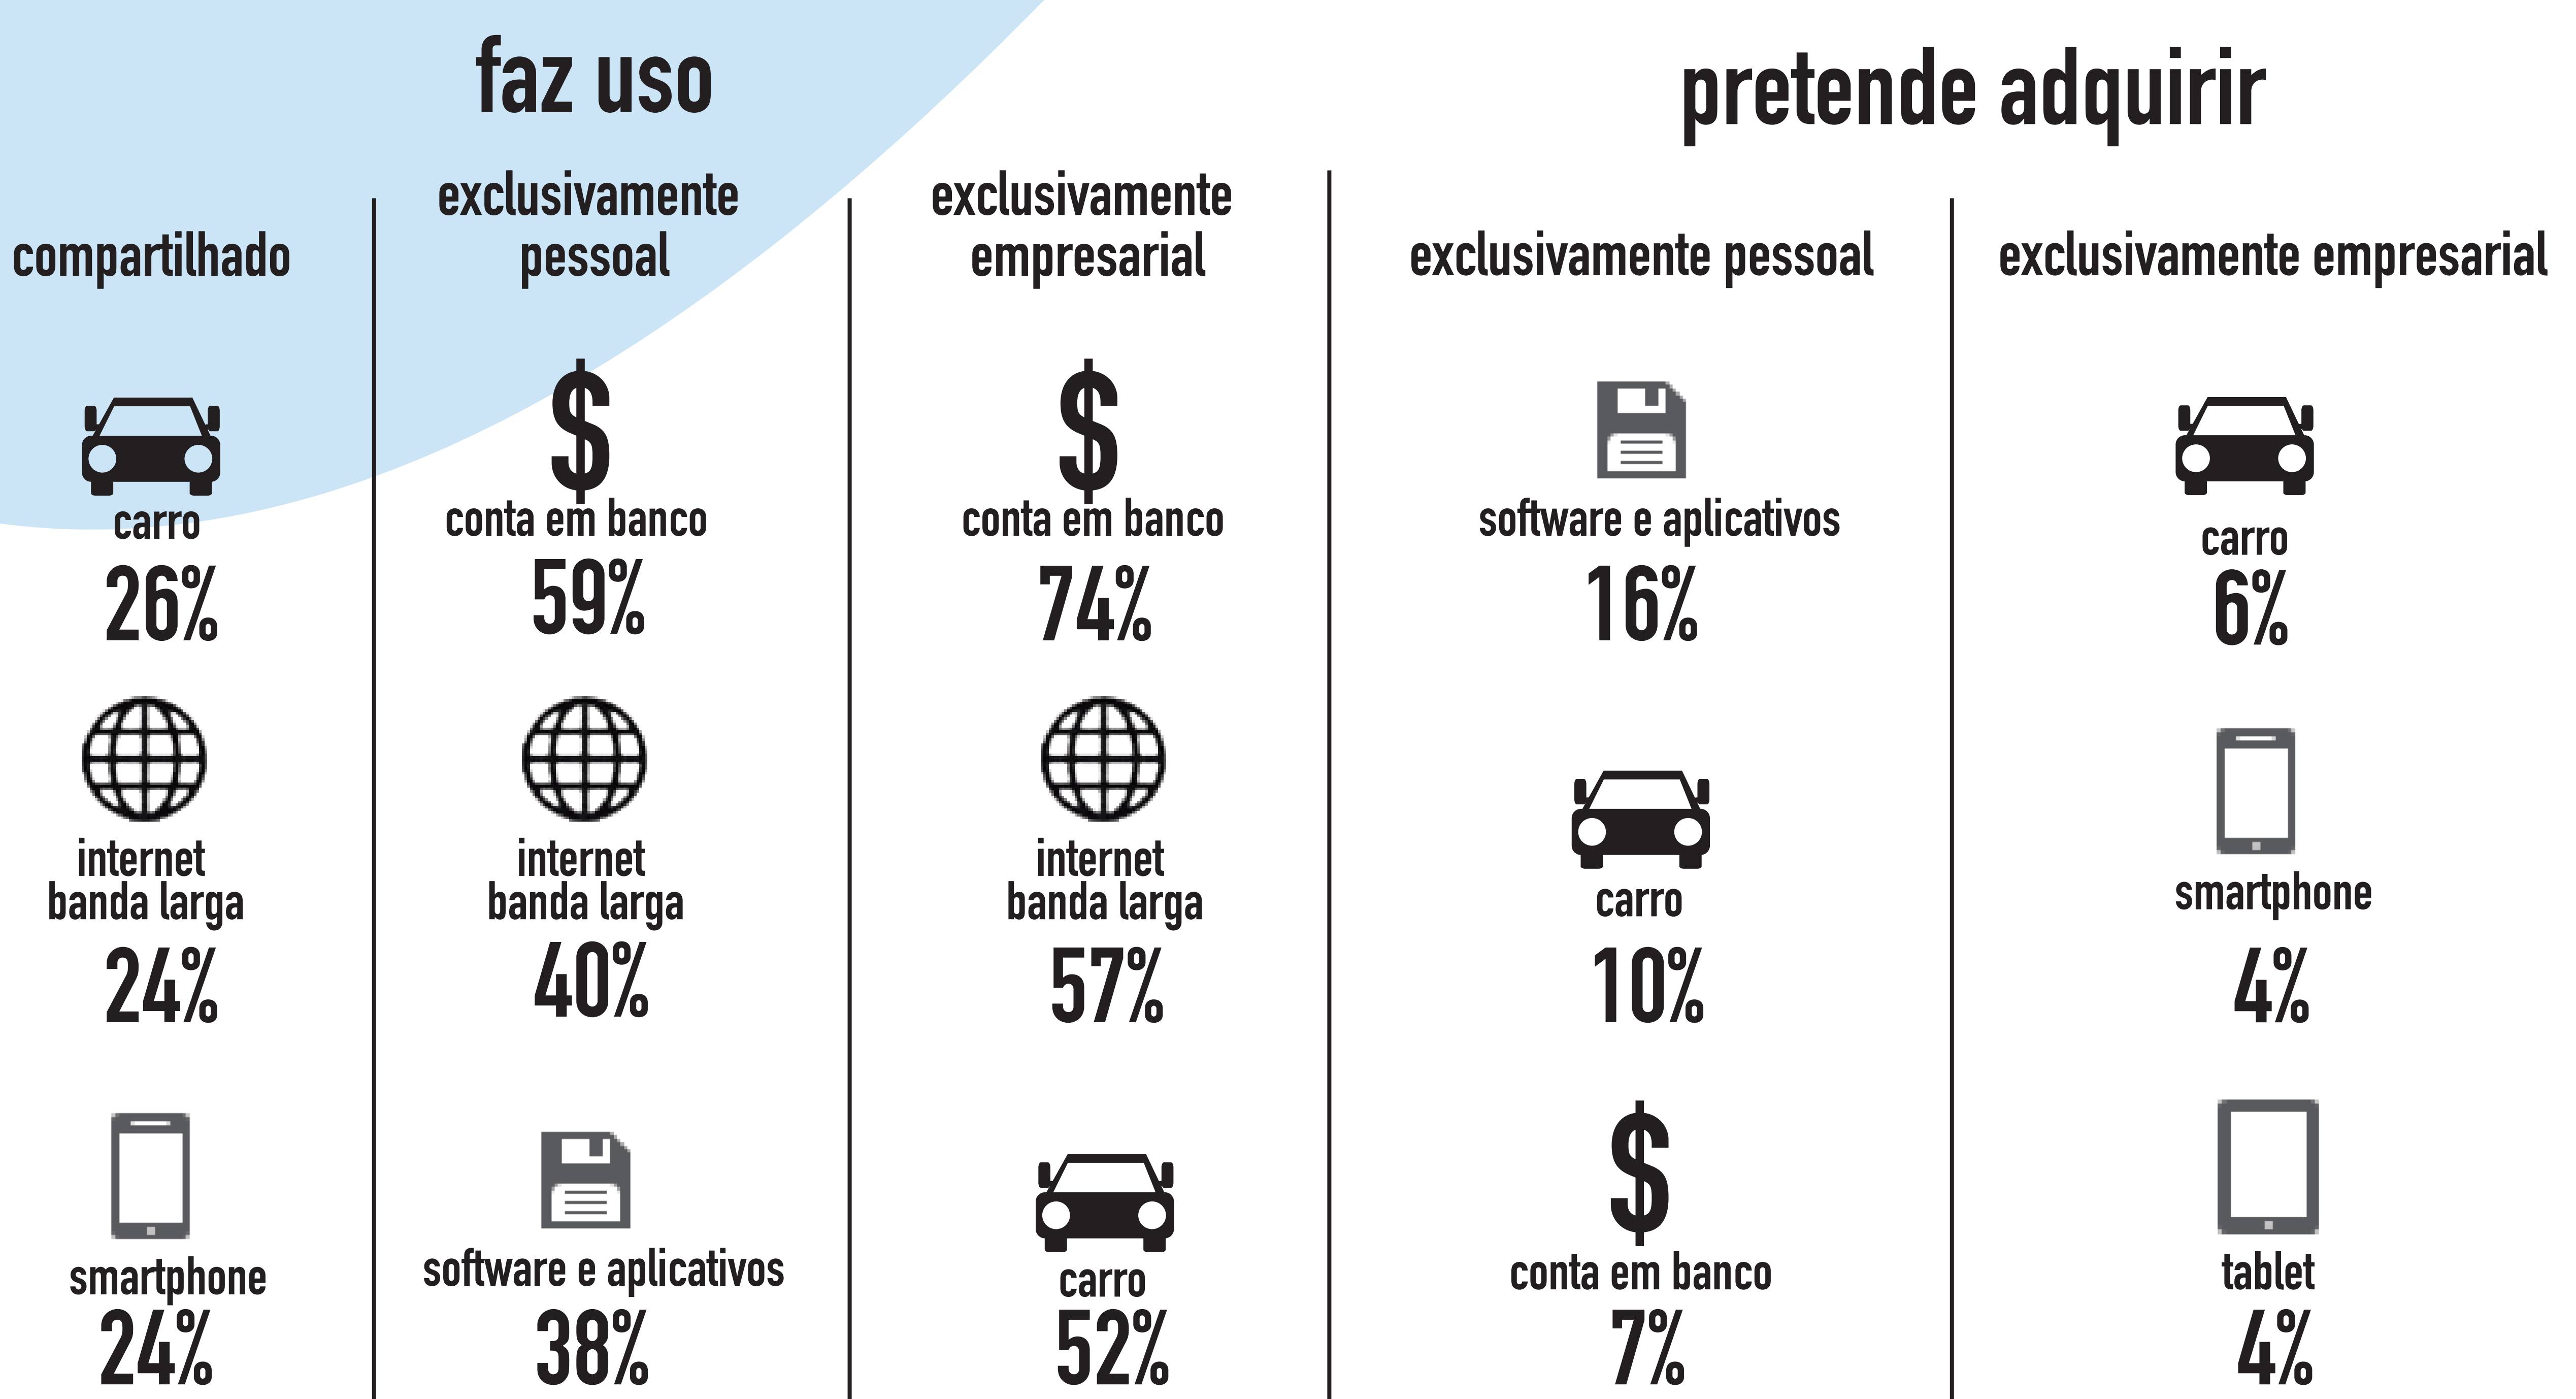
faz uso

pretende adquirir

compartilhado

carro
26%

internet banda larga
24%

smartphone
24%

exclusivamente pessoal

conta em banco
59%

internet banda larga
40%

software e aplicativos
38%

exclusivamente empresarial

conta em banco
74%

internet banda larga
57%

carro
52%

exclusivamente pessoal

software e aplicativos
16%

carro
10%

conta em banco
7%

exclusivamente empresarial

carro
6%

smartphone
4%

tablet
4%